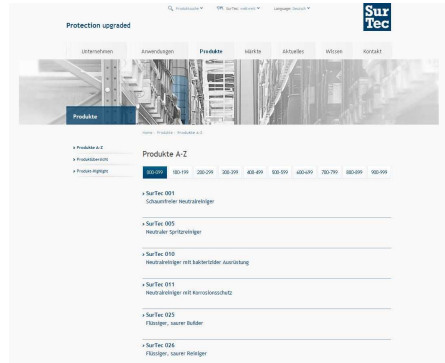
Protection upgraded

Produktsuche ▾   SurTec weltweit ▾   Language: Deutsch ▾

Sur
Tec

Unternehmen   Anwendungen   Produkte   Märkte   Aktuelles   Wissen   Kontakt

Produkte

Home · Produkte · Produkte A-Z

› Produkte A-Z
› Produktübersicht
› Produkt-Highlights

Produkte A-Z

000-099   100-199   200-299   300-399   400-499   500-599   600-699   700-799   800-899   900-999

› SurTec 001
Schaumfreier Neutralreiniger

› SurTec 005
Neutraler Spritzreiniger

› SurTec 010
Neutralreiniger mit bakterizider Ausrüstung

› SurTec 011
Neutralreiniger mit Korrosionsschutz

› SurTec 025
Flüssiger, saurer Builder

› SurTec 026
Flüssiger, saurer Reiniger